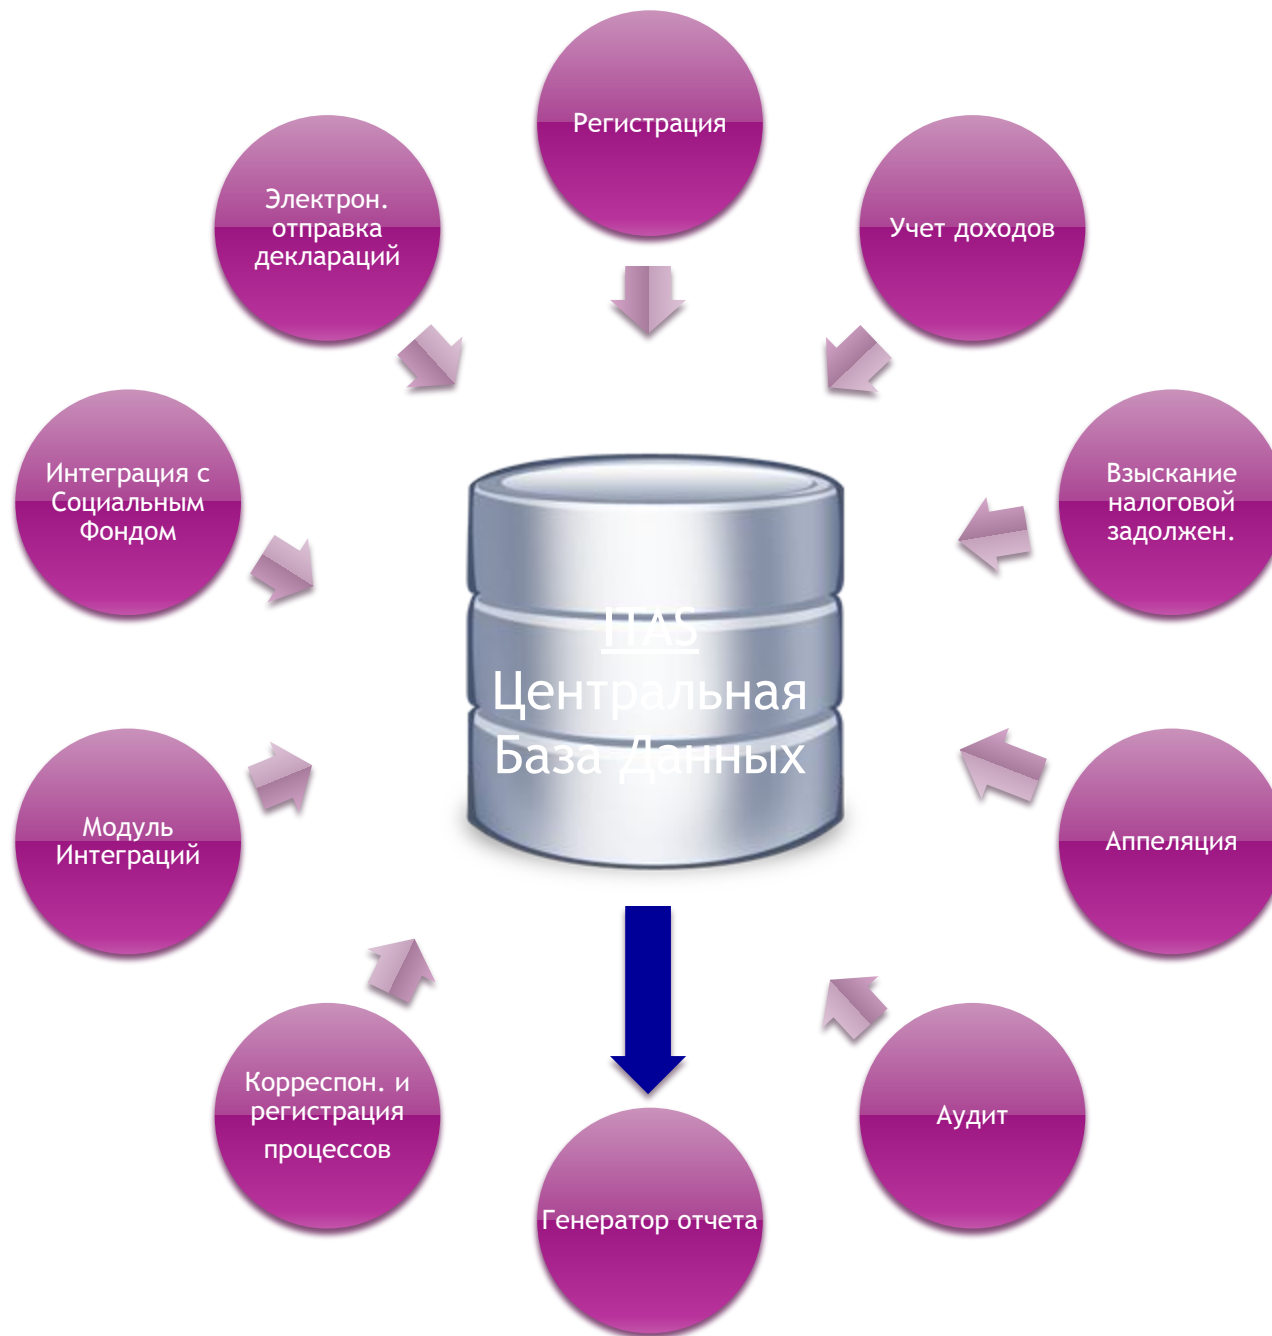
Регистрация

Электрон. отправка деклараций

Учет доходов

Интеграция с Социальным Фондом

Взыскание налоговой задолжен.

ITAS
Центральная База Данных

Модуль Интеграций

Аппеляция

Корреспон. и регистрация процессов

Аудит

Генератор отчета